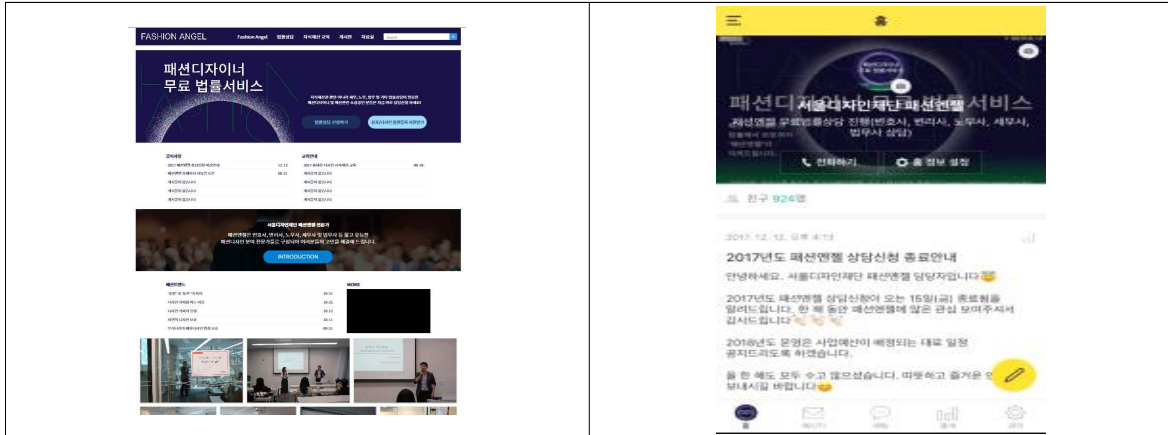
FASHION ANGEL
Fashion Angel
법률상담
지식재산 교육
게시판
자료실

패션디자이너
무료 법률서비스

INTRODUCTION

홈

서울디자인재단 패션엔젤
패션엔젤 무료법률상담 진행(변호사, 변리사, 노무사, 세무사, 법무사 상담)

전화하기
홈 정보 설정

친구 924명

2017. 12. 12. 오후 4:13

2017년도 패션엔젤 상담신청 종료안내

안녕하세요. 서울디자인재단 패션엔젤 담당자입니다

2017년도 패션엔젤 상담신청이 오는 15일(금) 종료됨을 알려드립니다. 한 해 동안 패션엔젤에 많은 관심 보여주셔서 감사드립니다

2018년도 운영은 사업예산이 배정되는 대로 일정 공지드리도록 하겠습니다.

올 한 해도 모두 수고 많으셨습니다. 따뜻하고 즐거운 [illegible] 보내시길 바랍니다